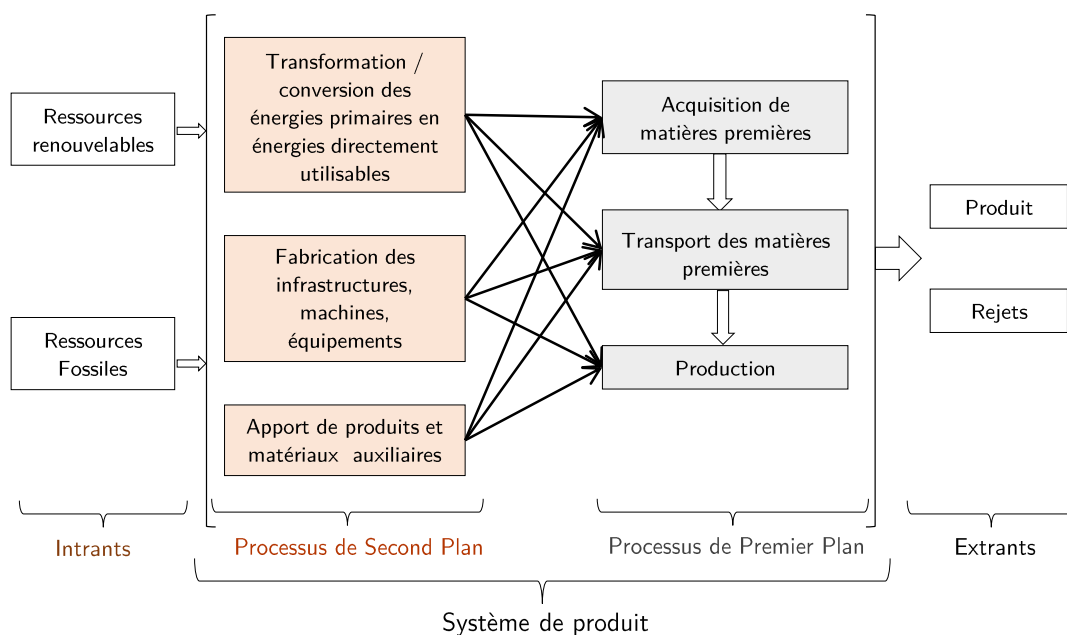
Ressources renouvelables

Ressources Fossiles

Transformation / conversion des énergies primaires en énergies directement utilisables

Fabrication des infrastructures, machines, équipements

Apport de produits et matériaux auxiliaires

Acquisition de matières premières

Transport des matières premières

Production

Produit

Rejets

Intrants

Processus de Second Plan

Processus de Premier Plan

Extrants

Système de produit